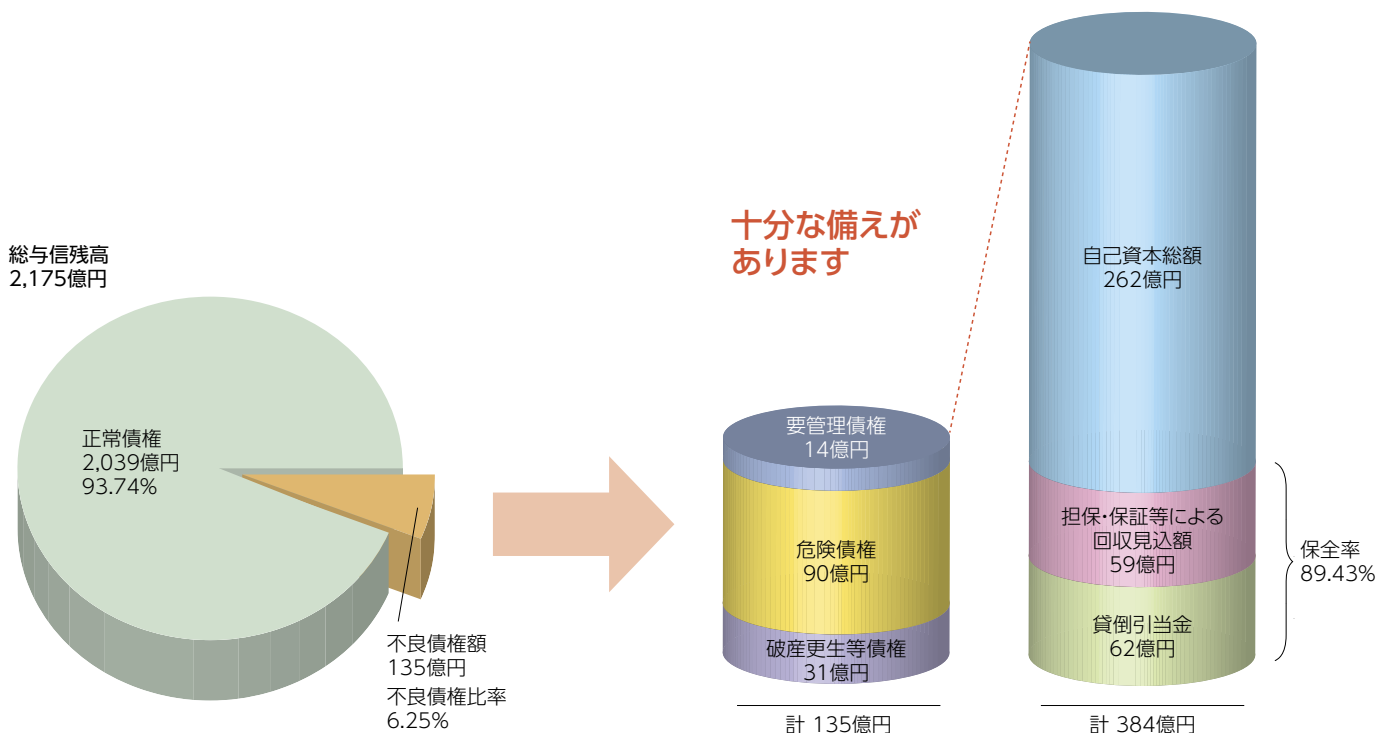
総与信残高
2,175億円

正常債権
2,039億円
93.74%

不良債権額
135億円
不良債権比率
6.25%

十分な備えがあります

要管理債権
14億円

危険債権
90億円

破産更生等債権
31億円

計 135億円

自己資本総額
262億円

担保・保証等による
回収見込額
59億円

貸倒引当金
62億円

保全率
89.43%

計 384億円